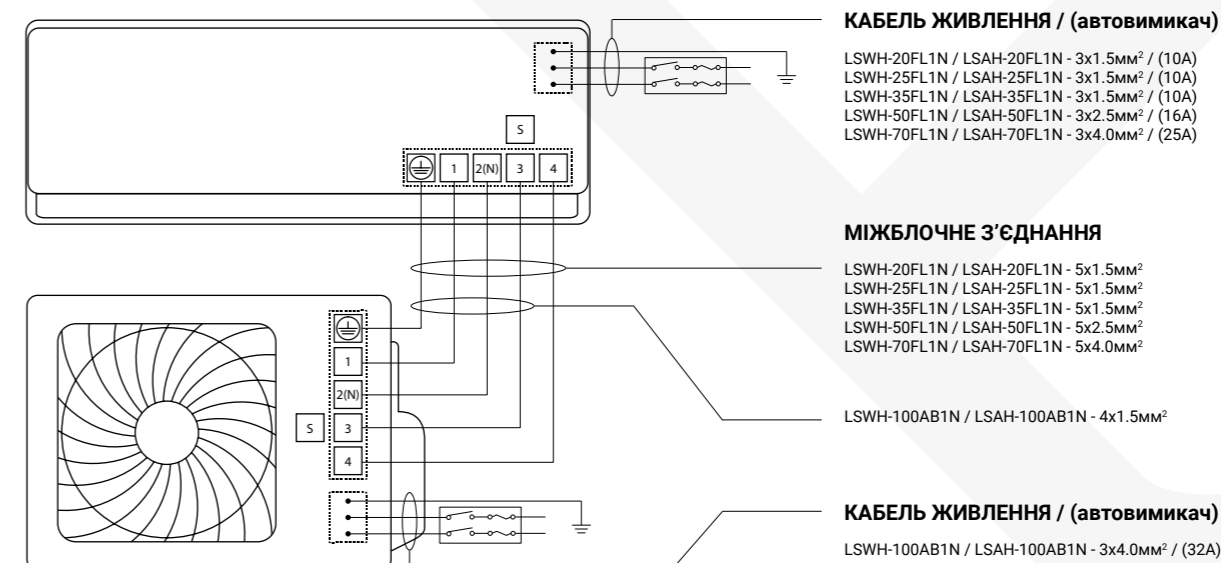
S

1 2(N) 3 4

1

2(N)

S 3

4

КАБЕЛЬ ЖИВЛЕННЯ / (автовимикач)

LSWH-20FL1N / LSAH-20FL1N - 3x1.5мм$^2$ / (10A)
LSWH-25FL1N / LSAH-25FL1N - 3x1.5мм$^2$ / (10A)
LSWH-35FL1N / LSAH-35FL1N - 3x1.5мм$^2$ / (10A)
LSWH-50FL1N / LSAH-50FL1N - 3x2.5мм$^2$ / (16A)
LSWH-70FL1N / LSAH-70FL1N - 3x4.0мм$^2$ / (25A)

МІЖБЛОЧНЕ З'ЄДНАННЯ

LSWH-20FL1N / LSAH-20FL1N - 5x1.5мм$^2$
LSWH-25FL1N / LSAH-25FL1N - 5x1.5мм$^2$
LSWH-35FL1N / LSAH-35FL1N - 5x1.5мм$^2$
LSWH-50FL1N / LSAH-50FL1N - 5x2.5мм$^2$
LSWH-70FL1N / LSAH-70FL1N - 5x4.0мм$^2$

LSWH-100AB1N / LSAH-100AB1N - 4x1.5мм$^2$

КАБЕЛЬ ЖИВЛЕННЯ / (автовимикач)

LSWH-100AB1N / LSAH-100AB1N - 3x4.0мм$^2$ / (32A)